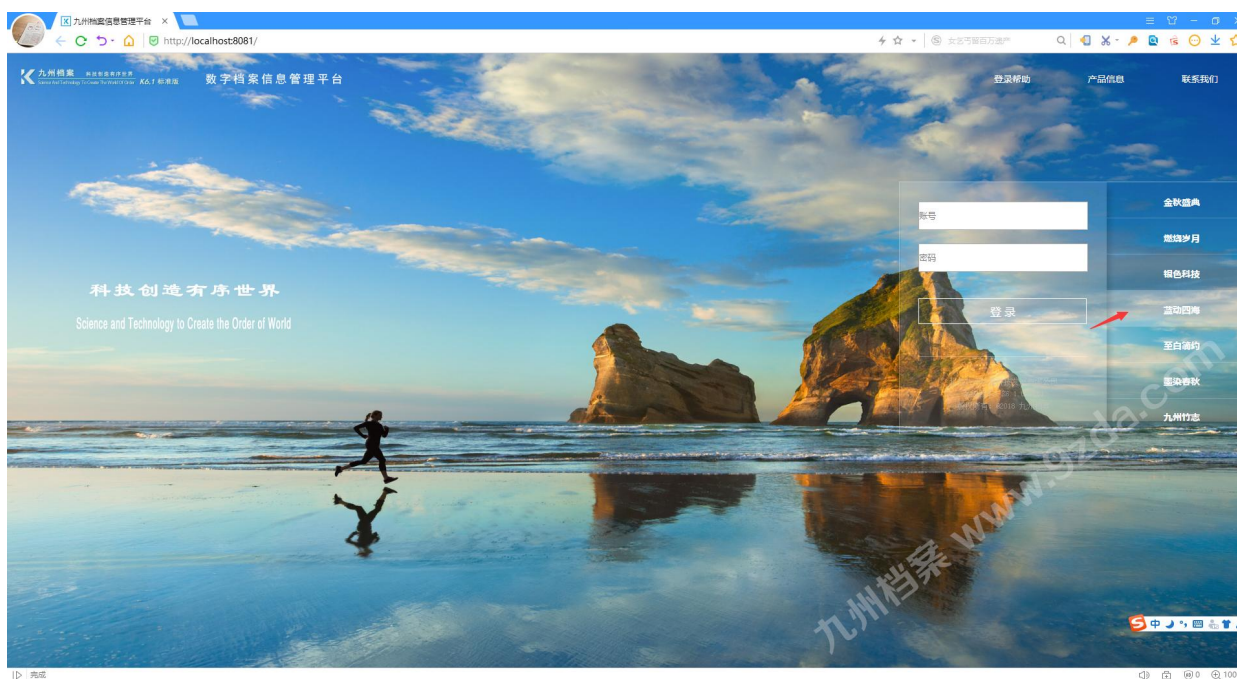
九州档案信息管理平台 ×

http://localhost:8081/

九州档案 科技创造有序世界 Science And Technology To Create The World Of Order V6.1 标准版

数字档案信息管理平台

登录帮助 产品信息 联系我们

科技创造有序世界

Science and Technology to Create the Order of World

账号

密码

登 录

金秋盛典

燃烧岁月

银色科技

蓝动四海

至白清约

墨染春秋

九州竹志

九州档案 www.9zda.com

完成